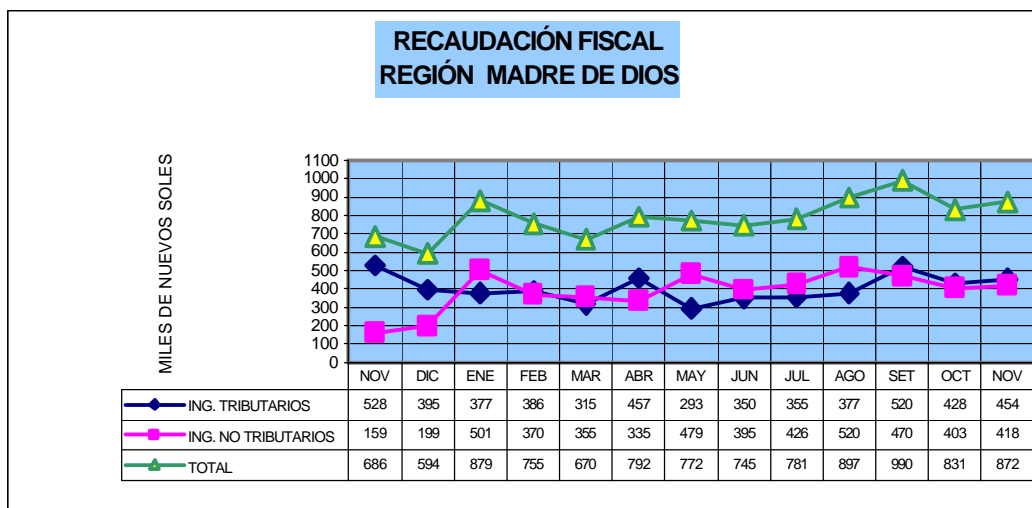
RECAUDACIÓN FISCAL
REGIÓN MADRE DE DIOS

MILES DE NUEVOS SOLES

1100
1000
900
800
700
600
500
400
300
200
100
0

| | NOV | DIC | ENE | FEB | MAR | ABR | MAY | JUN | JUL | AGO | SET | OCT | NOV |
|---|---|---|---|---|---|---|---|---|---|---|---|---|---|
| ING. TRIBUTARIOS | 528 | 395 | 377 | 386 | 315 | 457 | 293 | 350 | 355 | 377 | 520 | 428 | 454 |
| ING. NO TRIBUTARIOS | 159 | 199 | 501 | 370 | 355 | 335 | 479 | 395 | 426 | 520 | 470 | 403 | 418 |
| TOTAL | 686 | 594 | 879 | 755 | 670 | 792 | 772 | 745 | 781 | 897 | 990 | 831 | 872 |